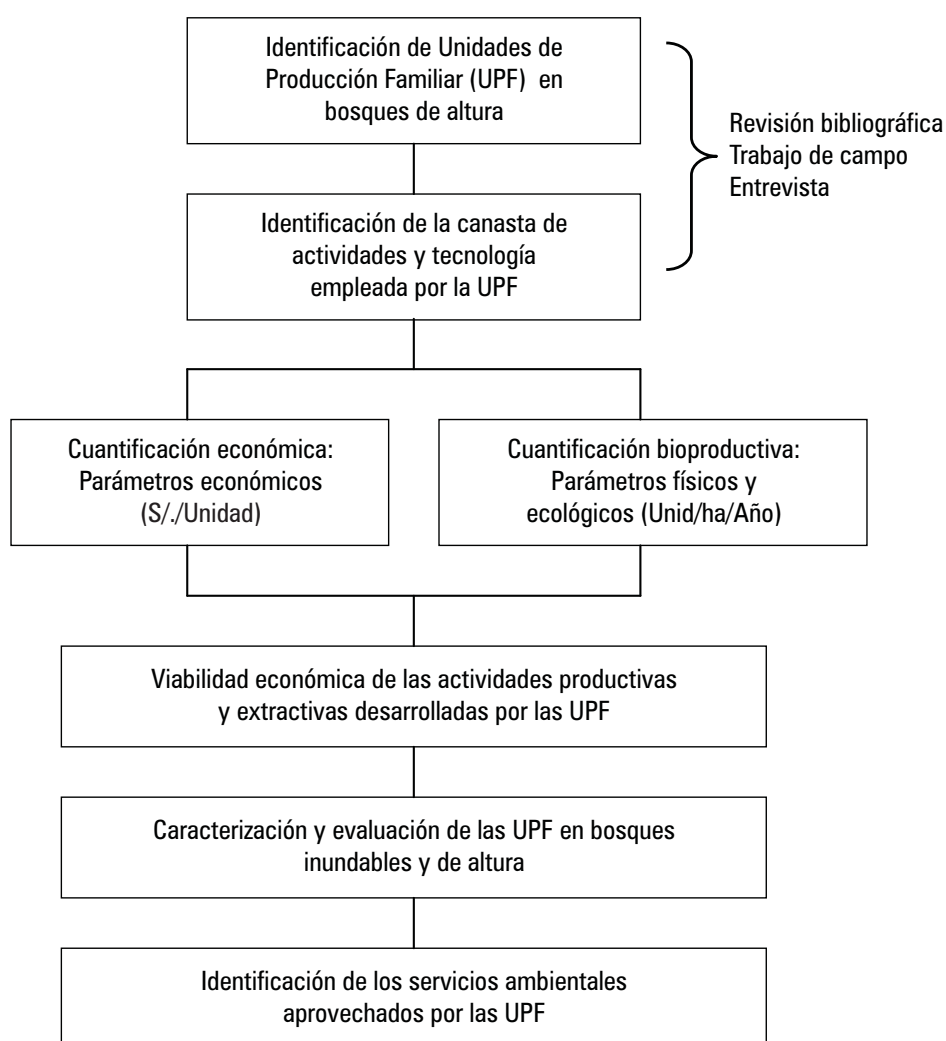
Identificación de Unidades de Producción Familiar (UPF) en bosques de altura

Identificación de la canasta de actividades y tecnología empleada por la UPF

Revisión bibliográfica
Trabajo de campo
Entrevista

Cuantificación económica: Parámetros económicos (S/./Unidad)

Cuantificación bioproductiva: Parámetros físicos y ecológicos (Unid/ha/Año)

Viabilidad económica de las actividades productivas y extractivas desarrolladas por las UPF

Caracterización y evaluación de las UPF en bosques inundables y de altura

Identificación de los servicios ambientales aprovechados por las UPF